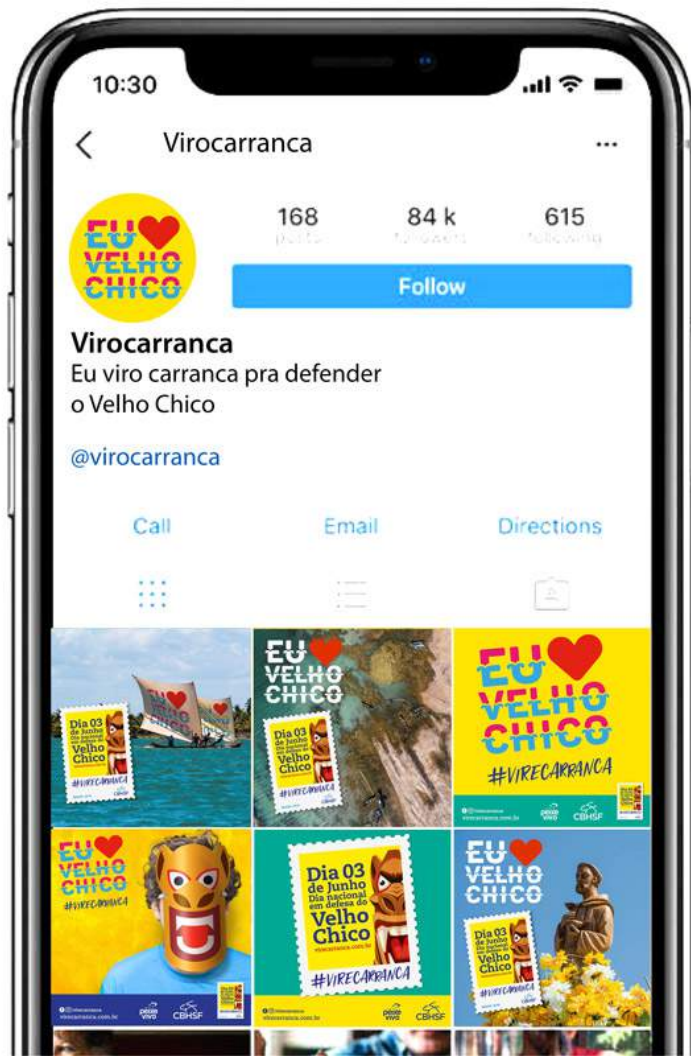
10:30

Virocarranca

...

EU VELHO CHICO

168
posts

84 k
followers

615
following

Follow

Virocarranca
Eu viro carranca pra defender o Velho Chico

@virocarranca

Call

Email

Directions

Dia 03 de Junho
Velho Chico
#VIRECARRANCA

EU VELHO CHICO
Dia 03 de Junho Dia nacional em defesa do Velho Chico
#VIRECARRANCA

EU VELHO CHICO
#VIRECARRANCA
virocarranca.com.br
peixe vivo
CBHSF

EU VELHO CHICO
#VIRECARRANCA
virocarranca.com.br
peixe vivo
CBHSF

Dia 03 de Junho Dia nacional em defesa do Velho Chico
virocarranca.com.br
#VIRECARRANCA
virocarranca.com.br
peixe vivo
CBHSF

EU VELHO CHICO
Dia 03 de Junho Dia nacional em defesa do Velho Chico
#VIRECARRANCA